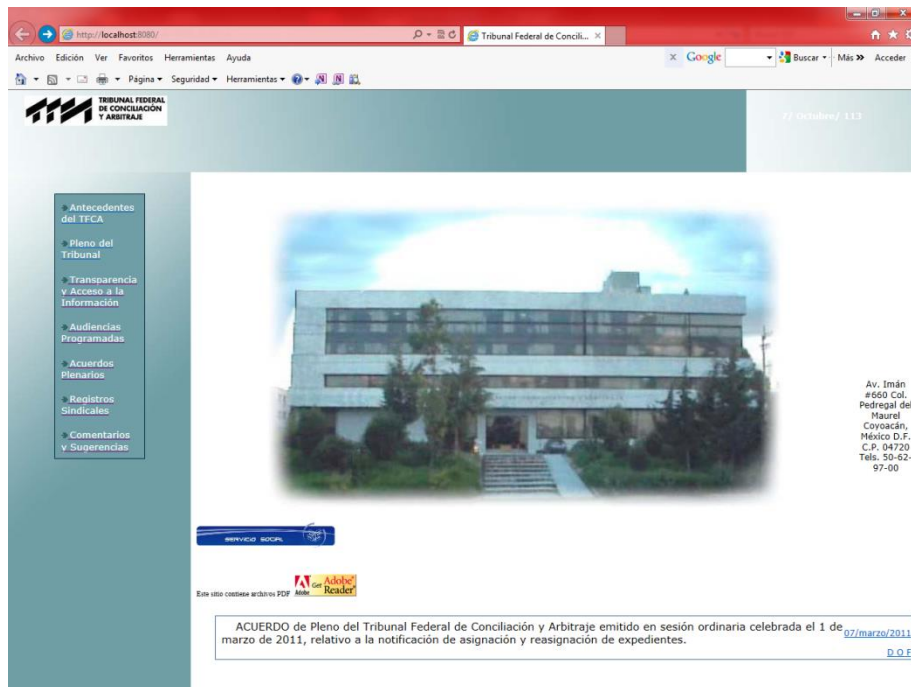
http://localhost:8080/
Tribunal Federal de Concili...

Archivo Edición Ver Favoritos Herramientas Ayuda
Google Buscar Más » Acceder
Página ▾ Seguridad ▾ Herramientas ▾

TRIBUNAL FEDERAL DE CONCILIACIÓN Y ARBITRAJE

27 Octubre/ 113

Antecedentes del TFCA
Pleno del Tribunal
Transparencia y Acceso a la Información
Audiencias Programadas
Acuerdos Plenarios
Registros Sindicales
Comentarios y Sugerencias

Av. Imán #660 Col. Pedregal del Maurel Coyoacán, México D.F. C.P. 04720 Tels. 50-62-97-00

SERVICIO SOCIAL

Este sitio contiene archivos PDF Adobe Get Adobe Reader

ACUERDO de Pleno del Tribunal Federal de Conciliación y Arbitraje emitido en sesión ordinaria celebrada el 1 de marzo de 2011, relativo a la notificación de asignación y reasignación de expedientes.

07/marzo/2011
D O F